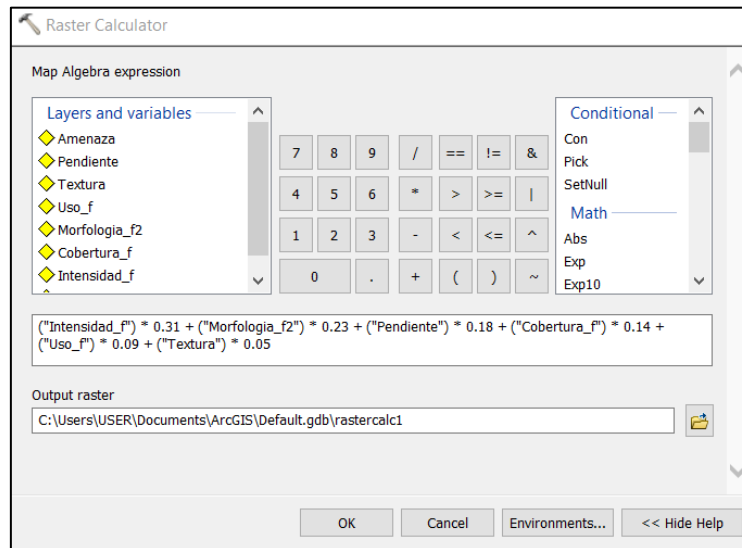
Raster Calculator

Map Algebra expression

Layers and variables
Amenaza
Pendiente
Textura
Uso_f
Morfologia_f2
Cobertura_f
Intensidad_f

7 8 9 / == != &
4 5 6 * > >= |
1 2 3 - < <= ^
0 . + ( ) ~

Conditional
Con
Pick
SetNull
Math
Abs
Exp
Exp10

("Intensidad_f") * 0.31 + ("Morfologia_f2") * 0.23 + ("Pendiente") * 0.18 + ("Cobertura_f") * 0.14 + ("Uso_f") * 0.09 + ("Textura") * 0.05

Output raster
C:\Users\USER\Documents\ArcGIS\Default.gdb\rastercalc1

OK Cancel Environments... << Hide Help